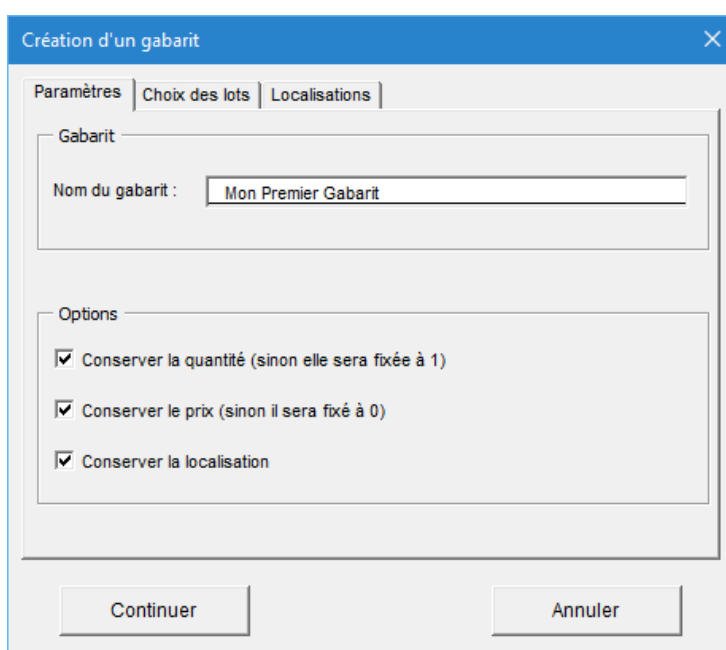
Création d'un gabarit

Paramètres | Choix des lots | Localisations

Gabarit

Nom du gabarit : Mon Premier Gabarit

Options

☑ Conserver la quantité (sinon elle sera fixée à 1)

☑ Conserver le prix (sinon il sera fixé à 0)

☑ Conserver la localisation

Continuer

Annuler